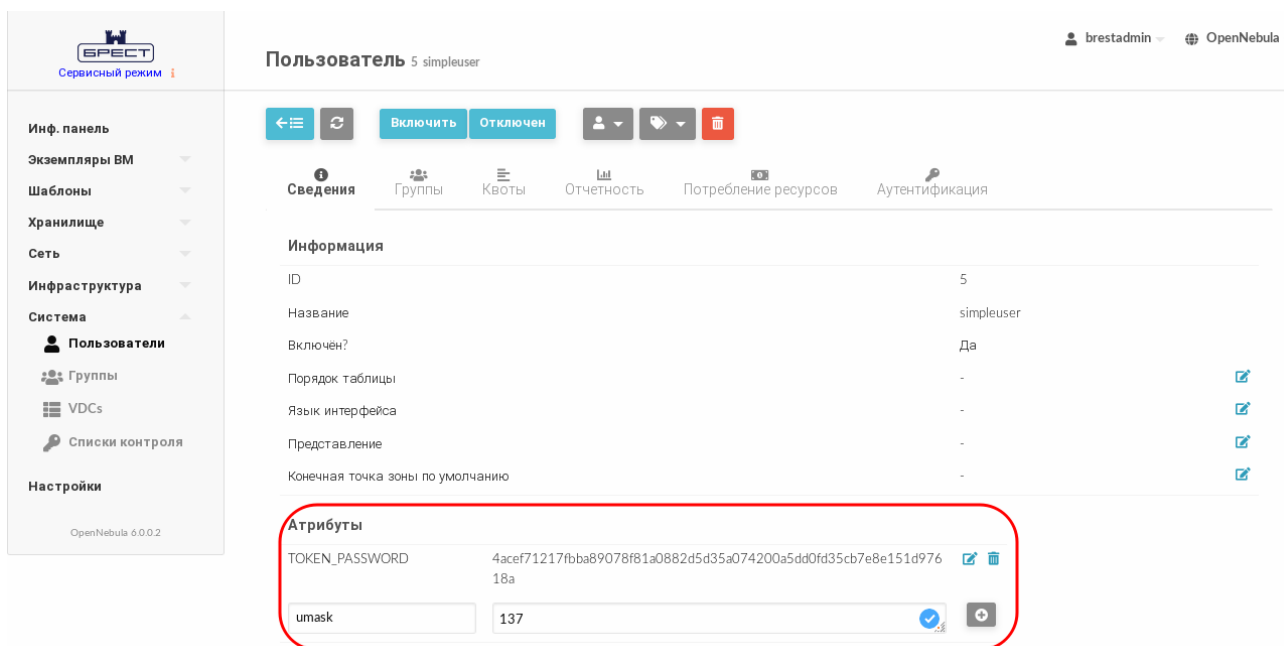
БРЕСТ
Сервисный режим

Инф. панель
Экземпляры ВМ
Шаблоны
Хранилище
Сеть
Инфраструктура
Система
Пользователи
Группы
VDCs
Списки контроля
Настройки

OpenNebula 6.0.0.2

Пользователь 5 simpleuser

brestadmin OpenNebula

Включить Отключен

Сведения Группы Квоты Отчетность Потребление ресурсов Аутентификация

Информация

| | |
|---|---|
| ID | 5 |
| Название | simpleuser |
| Включен? | Да |
| Порядок таблицы | - |
| Язык интерфейса | - |
| Представление | - |
| Конечная точка зоны по умолчанию | - |

Атрибуты

| | |
|---|---|
| TOKEN_PASSWORD | 4acef71217fbba89078f81a0882d5d35a074200a5dd0fd35cb7e8e151d97618a |
| umask | 137 |